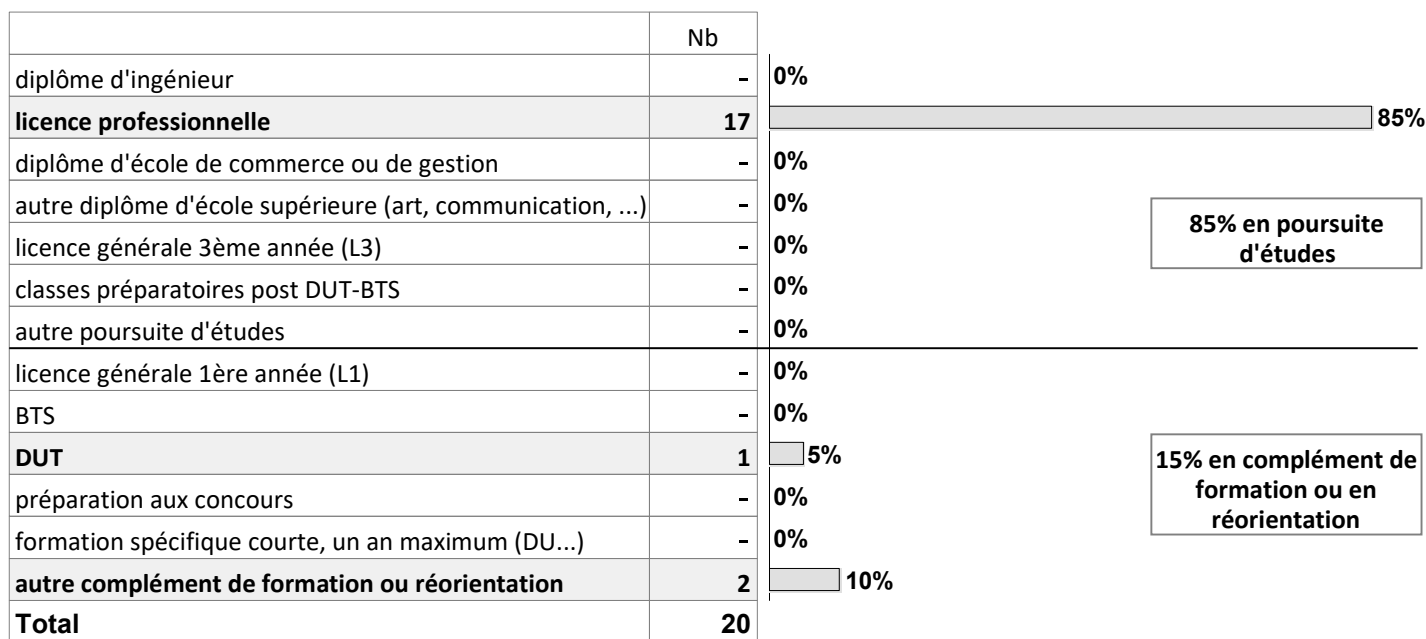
| | Nb | |
|---|---|---|
| diplôme d'ingénieur | - | 0% |
| **licence professionnelle** | **17** | 85% |
| diplôme d'école de commerce ou de gestion | - | 0% |
| autre diplôme d'école supérieure (art, communication, ...) | - | 0% |
| licence générale 3ème année (L3) | - | 0% |
| classes préparatoires post DUT-BTS | - | 0% |
| autre poursuite d'études | - | 0% |
| licence générale 1ère année (L1) | - | 0% |
| BTS | - | 0% |
| **DUT** | **1** | 5% |
| préparation aux concours | - | 0% |
| formation spécifique courte, un an maximum (DU...) | - | 0% |
| **autre complément de formation ou réorientation** | **2** | 10% |
| **Total** | **20** | |

85% en poursuite d'études

15% en complément de formation ou en réorientation